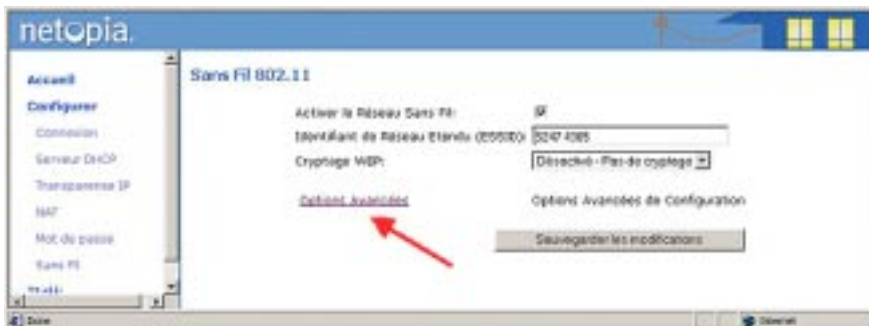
netopia.

Accueil
Configurer
Connexion
Serveur DHCP
Transparence IP
NAT
Mot de passe
Sans Fil
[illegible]

Sans Fil 802.11

Activer le Réseau Sans Fil:
Identifiant de Réseau Etendu (ESSID): 3247 4385
Cryptage WEP: Désactivé - Pas de cryptage

Options Avancées
Options Avancées de Configuration

Sauvegarder les modifications

Done
Internet